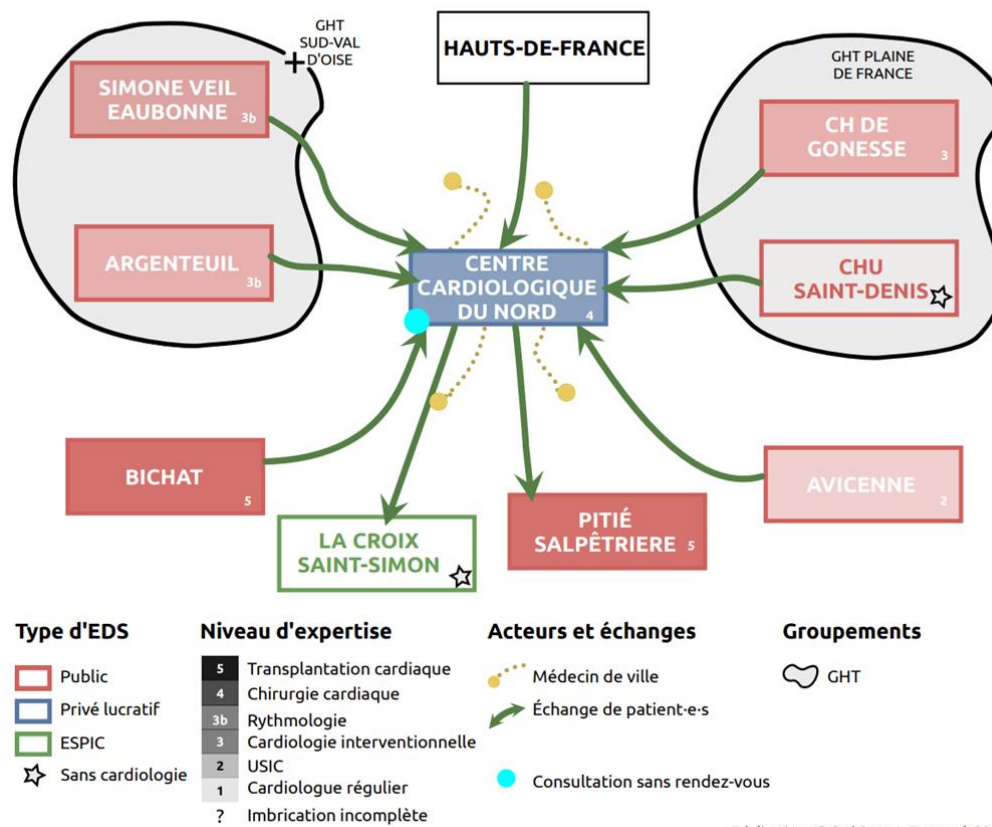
GHT SUD-VAL D'OISE

SIMONE VEIL EAUBONNE 3b

ARGENTEUIL 3b

HAUTS-DE-FRANCE

GHT PLAINE DE FRANCE

CH DE GONESSE 3

CHU SAINT-DENIS

CENTRE CARDIOLOGIQUE DU NORD 4

BICHAT 5

LA CROIX SAINT-SIMON

PITIÉ SALPÊTRIERE 5

AVICENNE 2

Type d'EDS
Public
Privé lucratif
ESPIC
Sans cardiologie

Niveau d'expertise
5 Transplantation cardiaque
4 Chirurgie cardiaque
3b Rythmologie
3 Cardiologie interventionnelle
2 USIC
1 Cardiologue régulier
? Imbrication incomplète

Acteurs et échanges
Médecin de ville
Échange de patient·e·s
Consultation sans rendez-vous

Groupements
GHT

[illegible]